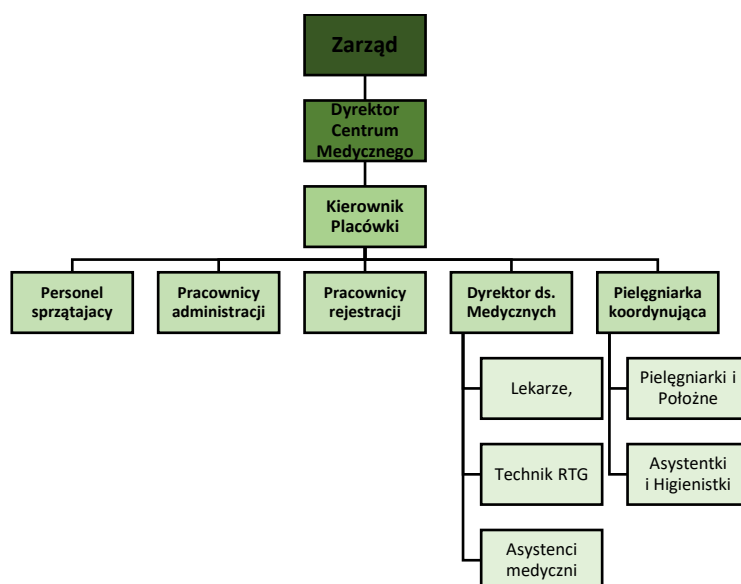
Zarząd

Dyrektor Centrum Medycznego

Kierownik Placówki

Personel sprzątajacy

Pracownicy administracji

Pracownicy rejestracji

Dyrektor ds. Medycznych

Pielęgniarka koordynująca

Lekarze,

Technik RTG

Asystenci medyczni

Pielęgniarki i Położne

Asystentki i Higienistki